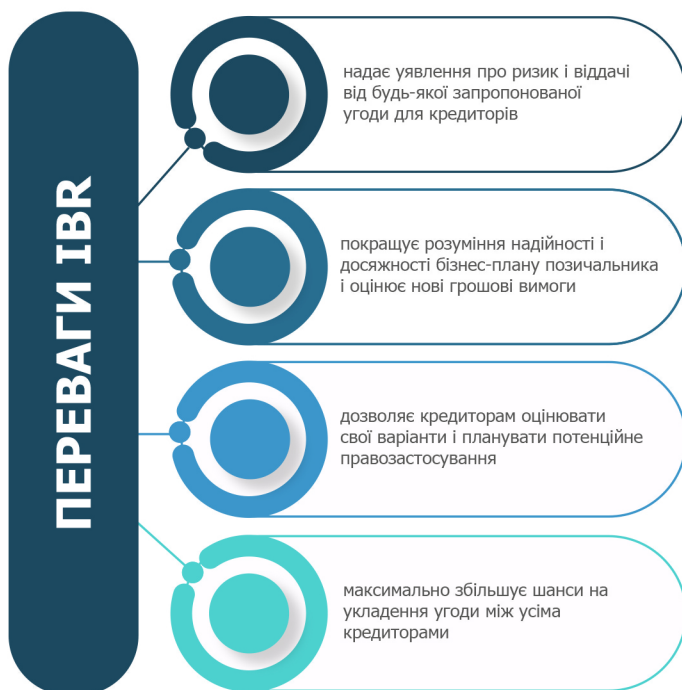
ПЕРЕВАГИ IBR

надає уявлення про ризик і віддачі від будь-якої запропонованої угоди для кредиторів

покращує розуміння надійності і досяжності бізнес-плану позичальника і оцінює нові грошові вимоги

дозволяє кредиторам оцінювати свої варіанти і планувати потенційне правозастосування

максимально збільшує шанси на укладення угоди між усіма кредиторами